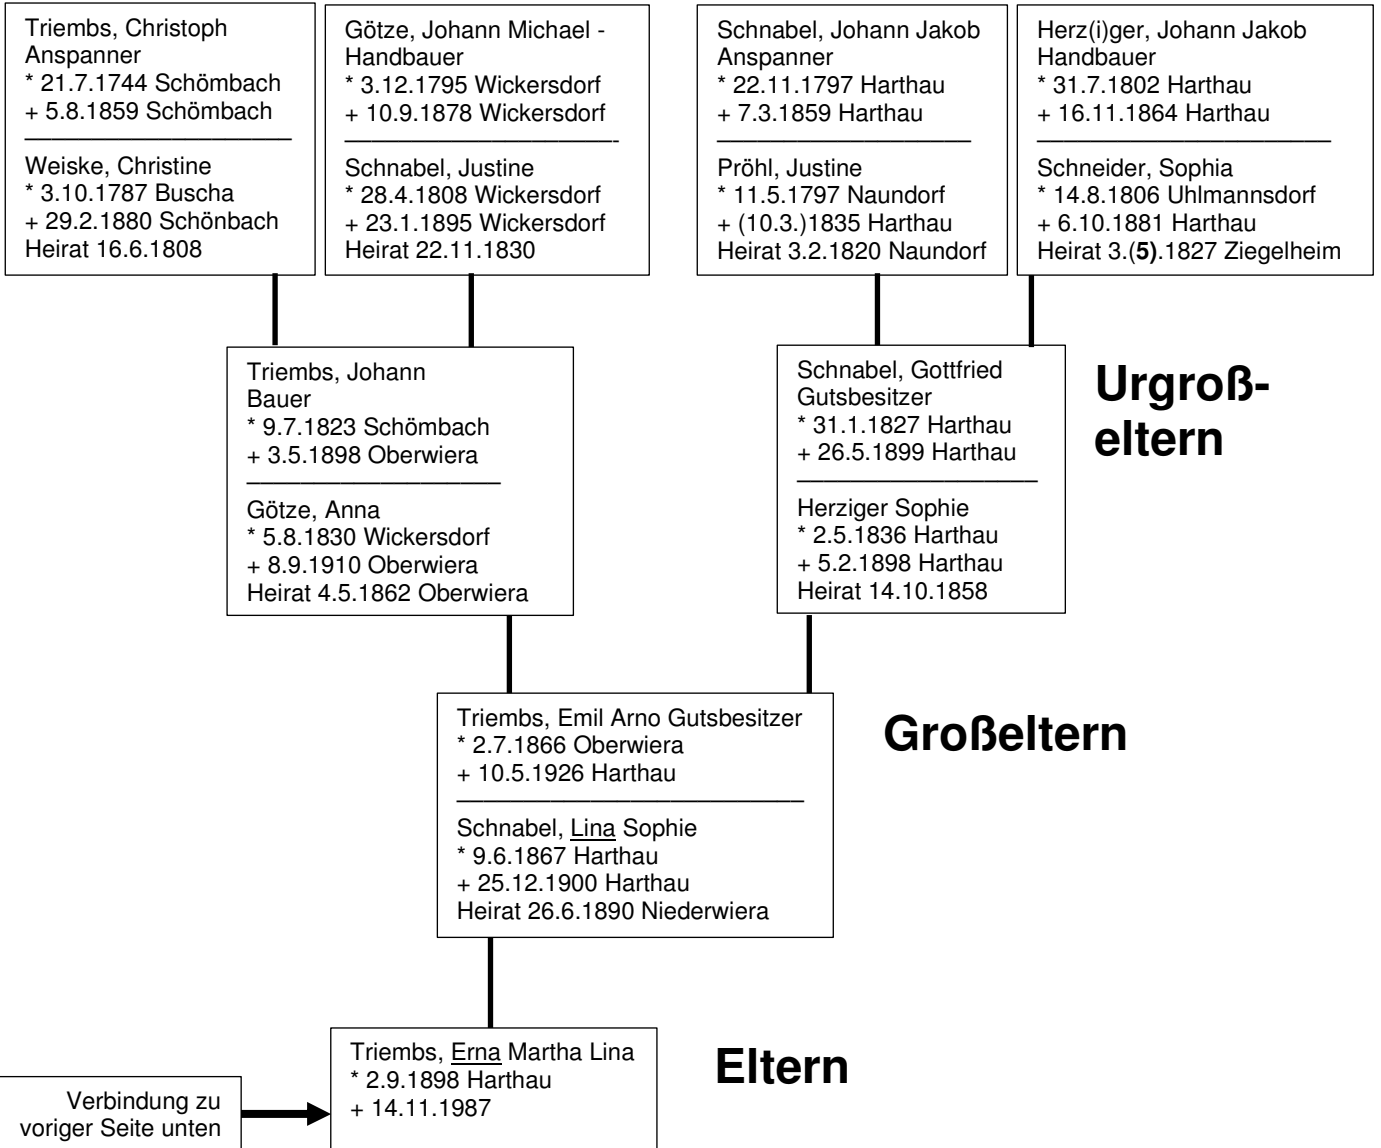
Triembs, Christoph
Anspanner
* 21.7.1744 Schömbach
+ 5.8.1859 Schömbach

Weiske, Christine
* 3.10.1787 Buscha
+ 29.2.1880 Schönbach
Heirat 16.6.1808

Götze, Johann Michael - Handbauer
* 3.12.1795 Wickersdorf
+ 10.9.1878 Wickersdorf

Schnabel, Justine
* 28.4.1808 Wickersdorf
+ 23.1.1895 Wickersdorf
Heirat 22.11.1830

Schnabel, Johann Jakob
Anspanner
* 22.11.1797 Harthau
+ 7.3.1859 Harthau

Pröhl, Justine
* 11.5.1797 Naundorf
+ (10.3.)1835 Harthau
Heirat 3.2.1820 Naundorf

Herz(i)ger, Johann Jakob
Handbauer
* 31.7.1802 Harthau
+ 16.11.1864 Harthau

Schneider, Sophia
* 14.8.1806 Uhlmannsdorf
+ 6.10.1881 Harthau
Heirat 3.(**5)**.1827 Ziegelheim

Triembs, Johann
Bauer
* 9.7.1823 Schömbach
+ 3.5.1898 Oberwiera

Götze, Anna
* 5.8.1830 Wickersdorf
+ 8.9.1910 Oberwiera
Heirat 4.5.1862 Oberwiera

Schnabel, Gottfried
Gutsbesitzer
* 31.1.1827 Harthau
+ 26.5.1899 Harthau

Herziger Sophie
* 2.5.1836 Harthau
+ 5.2.1898 Harthau
Heirat 14.10.1858

**Urgroßeltern**

Triembs, Emil Arno Gutsbesitzer
* 2.7.1866 Oberwiera
+ 10.5.1926 Harthau

Schnabel, Lina Sophie
* 9.6.1867 Harthau
+ 25.12.1900 Harthau
Heirat 26.6.1890 Niederwiera

**Großeltern**

Verbindung zu voriger Seite unten

Triembs, Erna Martha Lina
* 2.9.1898 Harthau
+ 14.11.1987

**Eltern**